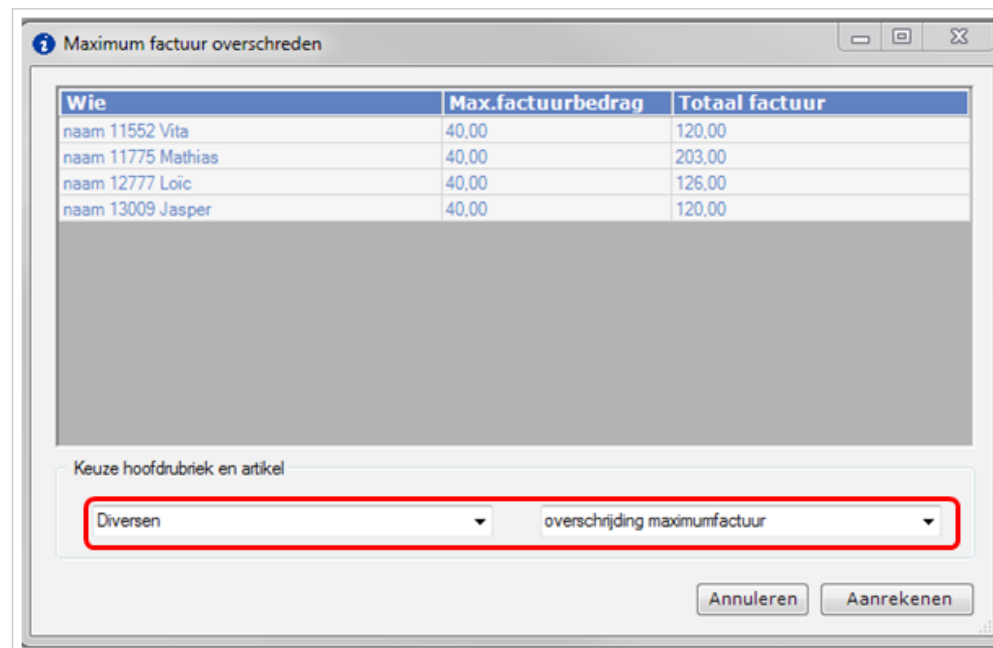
Maximum factuur overschreden

| Wie | Max.factuurbedrag | Totaal factuur |
|---|---|---|
| naam 11552 Vita | 40,00 | 120,00 |
| naam 11775 Mathias | 40,00 | 203,00 |
| naam 12777 Loïc | 40,00 | 126,00 |
| naam 13009 Jasper | 40,00 | 120,00 |

Keuze hoofdrubriek en artikel

Diversen

overschrijding maximumfactuur

Annuleren

Aanrekenen